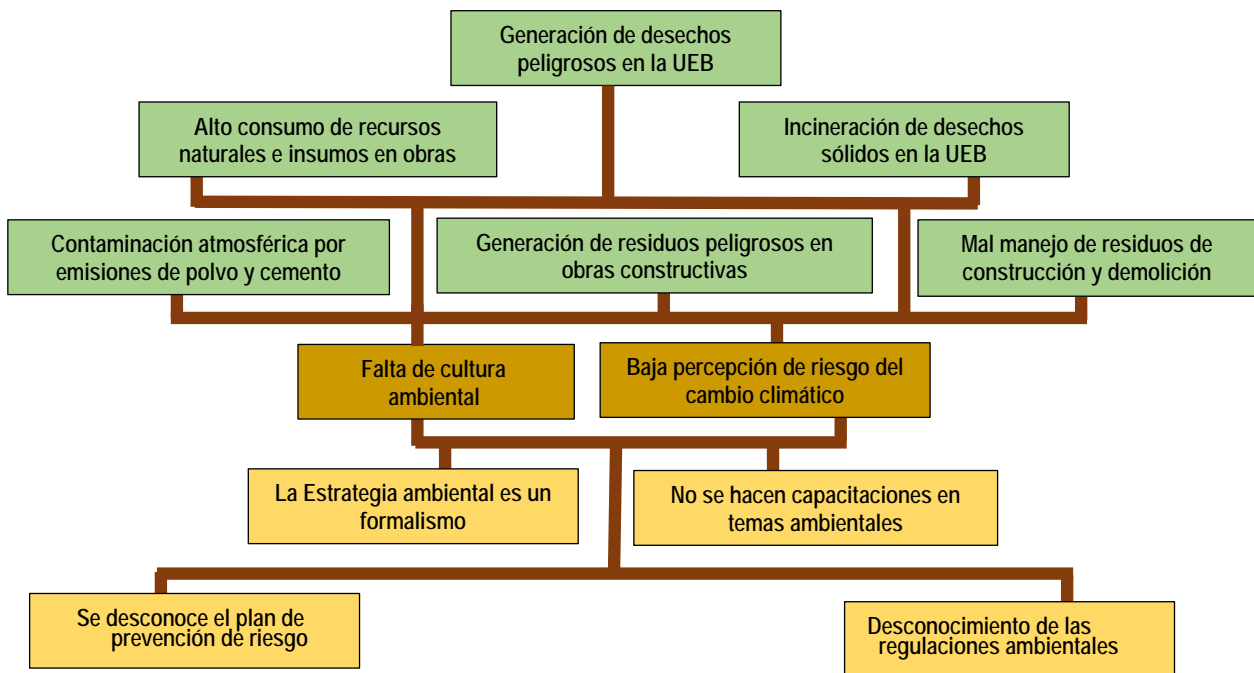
Generación de desechos peligrosos en la UEB

Alto consumo de recursos naturales e insumos en obras

Incineración de desechos sólidos en la UEB

Contaminación atmosférica por emisiones de polvo y cemento

Generación de residuos peligrosos en obras constructivas

Mal manejo de residuos de construcción y demolición

Falta de cultura ambiental

Baja percepción de riesgo del cambio climático

La Estrategia ambiental es un formalismo

No se hacen capacitaciones en temas ambientales

Se desconoce el plan de prevención de riesgo

Desconocimiento de las regulaciones ambientales